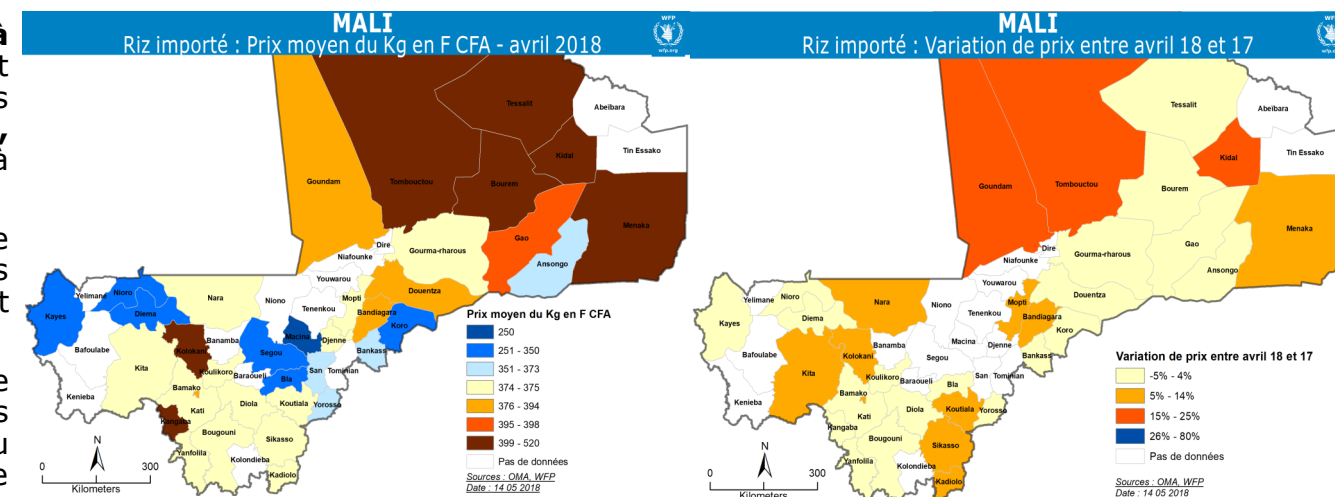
à
t
s
,
à

e
s
t

e
s
u
e

MALI
Riz importé : Prix moyen du Kg en F CFA - avril 2018

WFP
wfp.org

Tessalit
Abeibara
Kidal
Tin Essako
Goundam
Tombouctou
Bourem
Menaka
Gao
Ansongo
Dire
Niafounke
Gourma-rharous
Youwarou
Douentza
Nara
Nioro
Yelimane
Diema
Nioro
Tenenkou
Mopti
Bandiagara
Koro
Kayes
Macina
Djenne
Bankass
Bafoulabe
Kolokani
Banamba
Segou
Kita
Koulikoro
Baraoueli
San
Tominian
Bla
Bamako
Kenieba
Kati
Diola
Koutiala
Yorosso
Kangaba
Bougouni
Sikasso
Yanfolila
Kolondieba
Kadiolo

Prix moyen du Kg en F CFA
250
251 - 350
351 - 373
374 - 375
376 - 394
395 - 398
399 - 520
Pas de données

Sources : OMA, WFP
Date : 14 05 2018

N
0 300
Kilometers

MALI
Riz importé : Variation de prix entre avril 18 et 17

Tessalit
Abeibara
Kidal
Tin Essako
Goundam
Tombouctou
Bourem
Gao
Menaka
Ansongo
Dire
Niafounke
Gourma-rharous
Youwarou
Douentza
Yelimane
Nioro
Nara
Nioro
Mopti
Diema
Tenenkou
Bandiagara
Kayes
Koro
Bafoulabe
Kolokani
Banamba
Macina
Djenne
Bankass
Segou
Kita
Koulikoro
Baraoueli
San
Tominian
Bla
Bamako
Kenieba
Kati
Diola
Koutiala
Yorosso
Kangaba
Bougouni
Sikasso
Yanfolila
Kolondieba
Kadiolo

Variation de prix entre avril 18 et 17
-5% - 4%
5% - 14%
15% - 25%
26% - 80%
Pas de données

Sources : OMA, WFP
Date : 14 05 2018

N
0 300
Kilometers